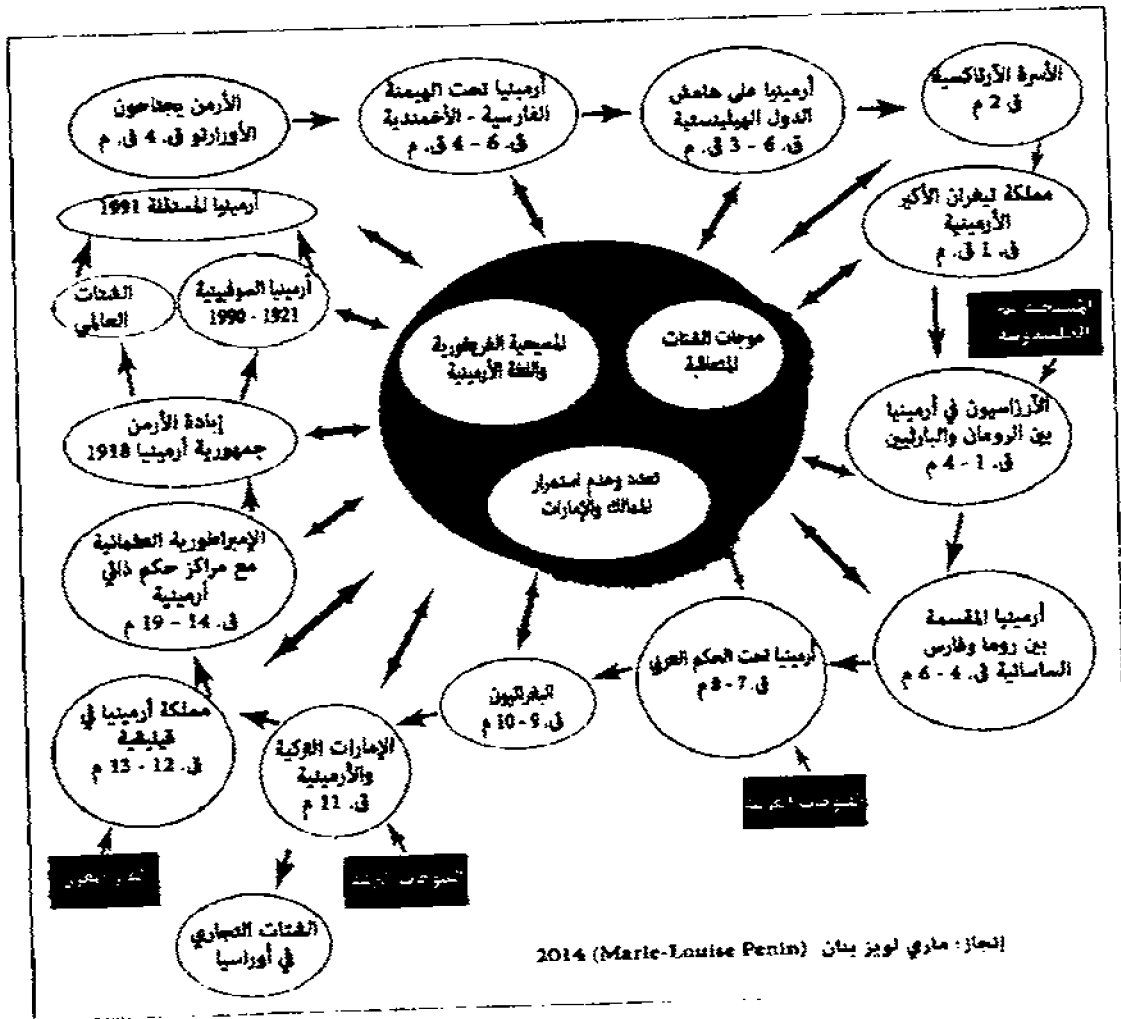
الأرمن يجتاحون الأورارتو ق. 4 ق. م

أرمينيا تحت الهيمنة الفارسية - الأخمندية ق. 6 - 4 ق. م

أرمينيا على هامش الدول الهيلينستية ق. 6 - 3 ق. م

الأسرة الأرتاكسية ق. 2 م

مملكة تيغران الأكبر الأرمينية ق. 1 ق. م

أرمينيا المستقلة 1991

أرمينيا السوفيتية 1921 - 1990

الشتات العالمي

المسيحية الغريغورية واللغة الأرمينية

موجات الشتات المتعاقبة

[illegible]

الأرزاسيون في أرمينيا بين الرومان والبارثيين ق. 1 - 4 م

إبادة الأرمن جمهورية أرمينيا 1918

تعدد وعدم استمرار للممالك والإمارات

الإمبراطورية العثمانية مع مراكز حكم ذاتي أرمينية ق. 14 - 19 م

أرمينيا المقسمة بين روما وفارس الساسانية ق. 4 - 6 م

أرمينيا تحت الحكم العربي ق. 7 - 8 م

البقراتيون ق. 9 - 10 م

مملكة أرمينيا في قيليقيا ق. 12 - 13 م

الإمارات الملكية والأرمينية ق. 11 م

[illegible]

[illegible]

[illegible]

الشتات التجاري في أوراسيا

إنجاز: ماري لويز بنان (Marie-Louise Penin) 2014